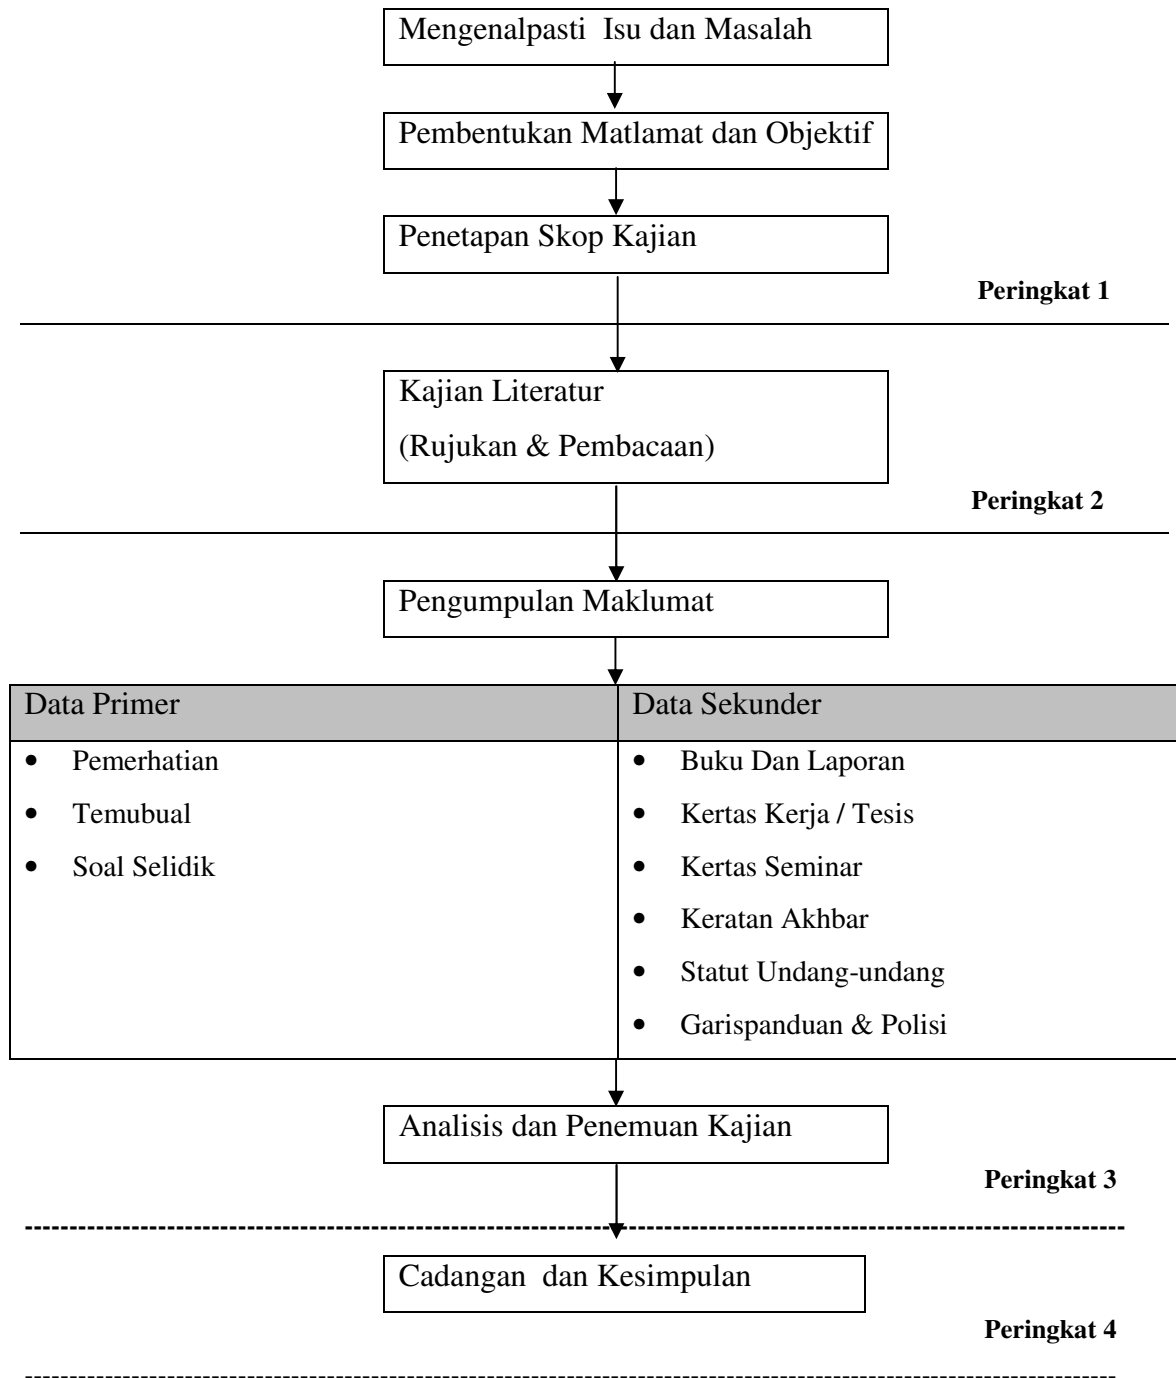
Mengenalpasti Isu dan Masalah

Pembentukan Matlamat dan Objektif

Penetapan Skop Kajian

**Peringkat 1**

Kajian Literatur

(Rujukan & Pembacaan)

**Peringkat 2**

Pengumpulan Maklumat

| Data Primer | Data Sekunder |
|---|---|
| • Pemerhatian<br>• Temubual<br>• Soal Selidik | • Buku Dan Laporan<br>• Kertas Kerja / Tesis<br>• Kertas Seminar<br>• Keratan Akhbar<br>• Statut Undang-undang<br>• Garispanduan & Polisi |

Analisis dan Penemuan Kajian

**Peringkat 3**

Cadangan dan Kesimpulan

**Peringkat 4**